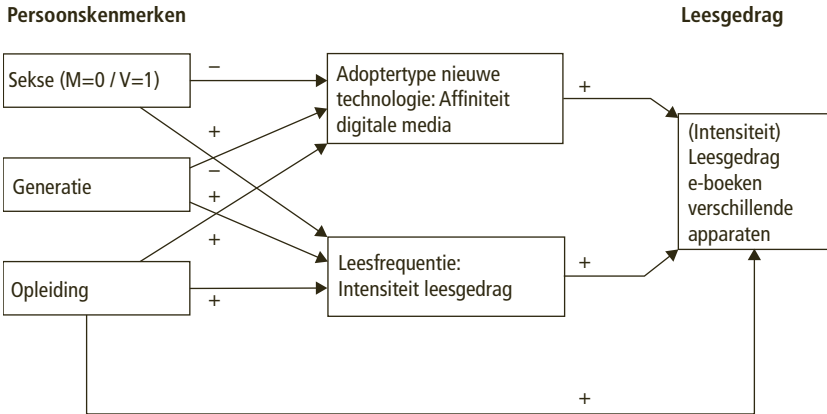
Persoonskenmerken

Leesgedrag

Sekse (M=0 / V=1)

Generatie

Opleiding

–

+

–

+

+

+

Adoptertype nieuwe technologie: Affiniteit digitale media

Leesfrequentie: Intensiteit leesgedrag

+

+

(Intensiteit) Leesgedrag e-boeken verschillende apparaten

+